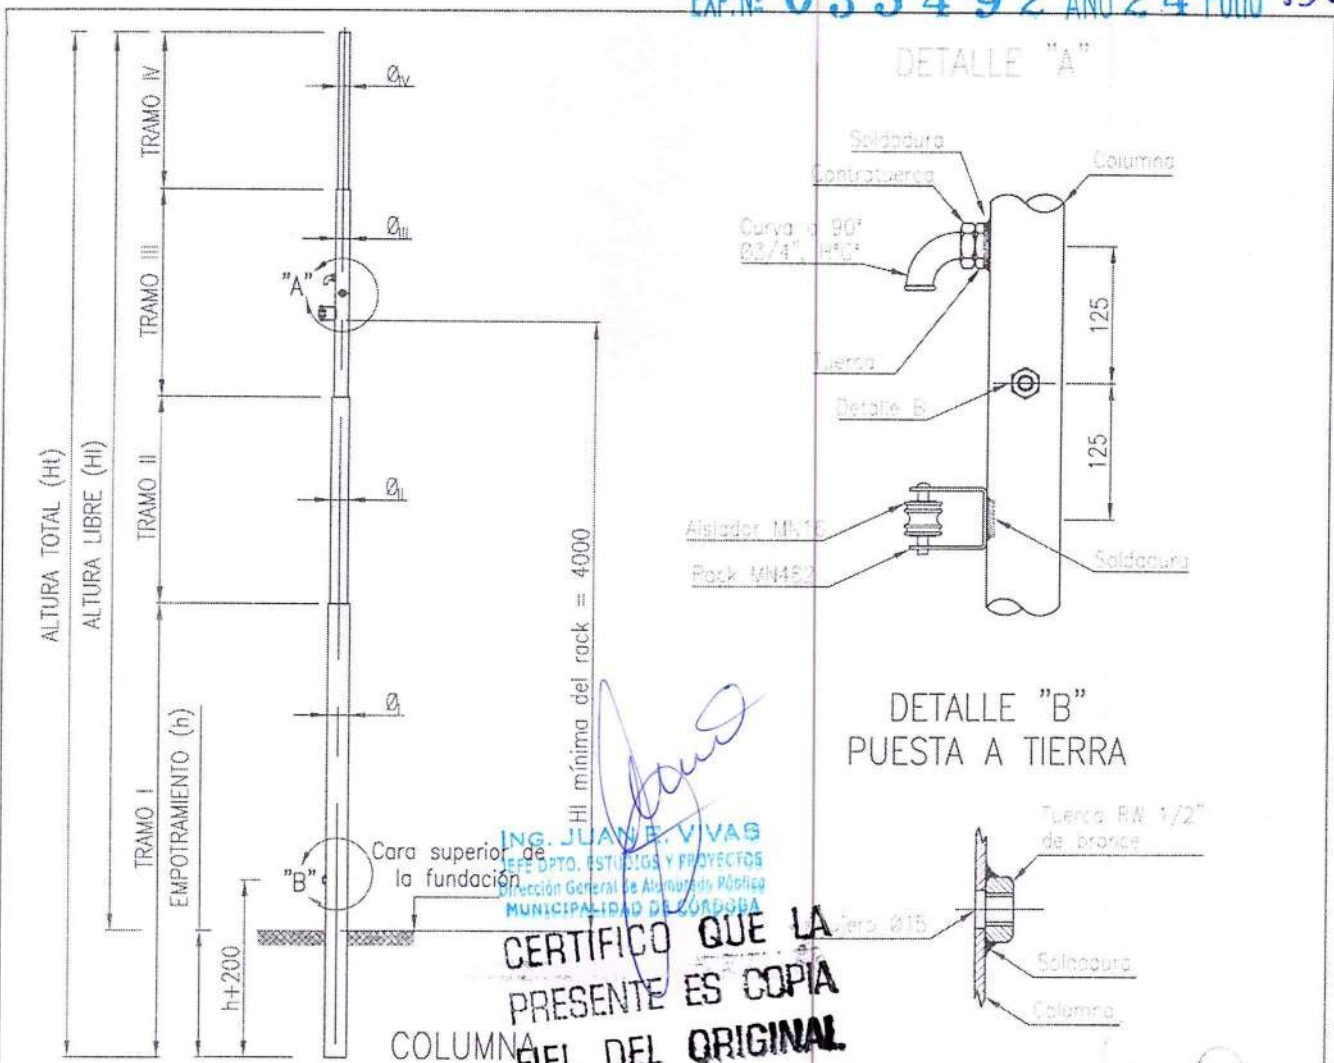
EXP.Nº 0 3 5 4 9 2 AÑO 2 4 FOLIO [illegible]

DETALLE "A"

Soldadura
Columna
Contratuerca
Curva a 90° Ø3/4", H°G°
125
Tuerca
Detalle B
125
Aislador MN16
Rack MN482
Soldadura

DETALLE "B"
PUESTA A TIERRA

Tuerca RW 1/2" de bronce
Agujero Ø15
Soldadura
Columna

ALTURA TOTAL (Ht)
ALTURA LIBRE (Hl)
TRAMO IV
TRAMO III
TRAMO II
TRAMO I
EMPOTRAMIENTO (h)
$Ø_{IV}$
$Ø_{III}$
$Ø_{II}$
$Ø_{I}$
"A"
"B"
Hl mínima del rack = 4000
Cara superior de la fundación
h+200

ING. JUAN E. VIVAS
JEFE DPTO. ESTUDIOS Y PROYECTOS
Dirección General de Alumbrado Público
MUNICIPALIDAD DE CÓRDOBA

CERTIFICO QUE LA PRESENTE ES COPIA FIEL DEL ORIGINAL

COLUMNA